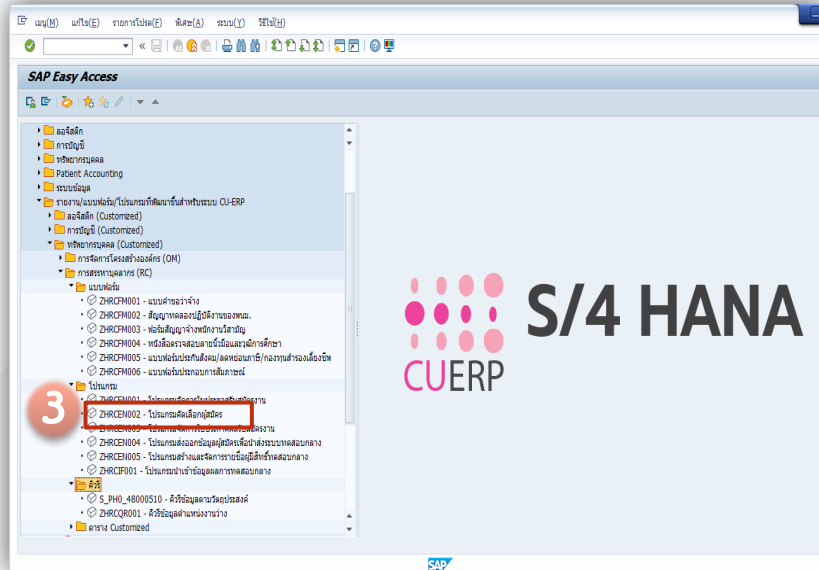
เมนู(M) แก้ไข(E) รายการโปรด(F) พิเศษ(A) ระบบ(Y) วิธีใช้(H)

SAP Easy Access

ลอจิสติก
การบัญชี
ทรัพยากรบุคคล
Patient Accounting
ระบบข้อมูล
รายงาน/แบบฟอร์ม/โปรแกรมที่พัฒนาขึ้นสำหรับระบบ CU-ERP
ลอจิสติก (Customized)
การบัญชี (Customized)
ทรัพยากรบุคคล (Customized)
การจัดการโครงสร้างองค์กร (OM)
การสรรหาบุคลากร (RC)
แบบฟอร์ม
ZHRCFM001 - แบบคำขออัตราจ้าง
ZHRCFM002 - สัญญาทดลองปฏิบัติงานของพนง.
ZHRCFM003 - ฟอร์มสัญญาจ้างพนักงานวิสามัญ
ZHRCFM004 - หนังสือตรวจสอบลายนิ้วมือและวุฒิการศึกษา
ZHRCFM005 - แบบฟอร์มประกันสังคม/ลดหย่อนภาษี/กองทุนสำรองเลี้ยงชีพ
ZHRCFM006 - แบบฟอร์มประกอบการสัมภาษณ์
โปรแกรม
ZHRCEN001 - โปรแกรมจัดการข้อมูลผู้สมัครงาน
ZHRCEN002 - โปรแกรมคัดเลือกผู้สมัคร
ZHRCEN003 - โปรแกรมจัดการข้อมูลผู้สมัครงาน
ZHRCEN004 - โปรแกรมส่งออกข้อมูลผู้สมัครเพื่อนำส่งระบบทดสอบกลาง
ZHRCEN005 - โปรแกรมสร้างและจัดการรายชื่อผู้มีสิทธิ์ทดสอบกลาง
ZHRCIF001 - โปรแกรมนำเข้าข้อมูลผลการทดสอบกลาง
คิวรี
S_PH0_48000510 - คิวรีข้อมูลตามวัตถุประสงค์
ZHRCQR001 - คิวรีข้อมูลตำแหน่งว่าง
ตาราง Customized

3

S/4 HANA
CUERP
SAP